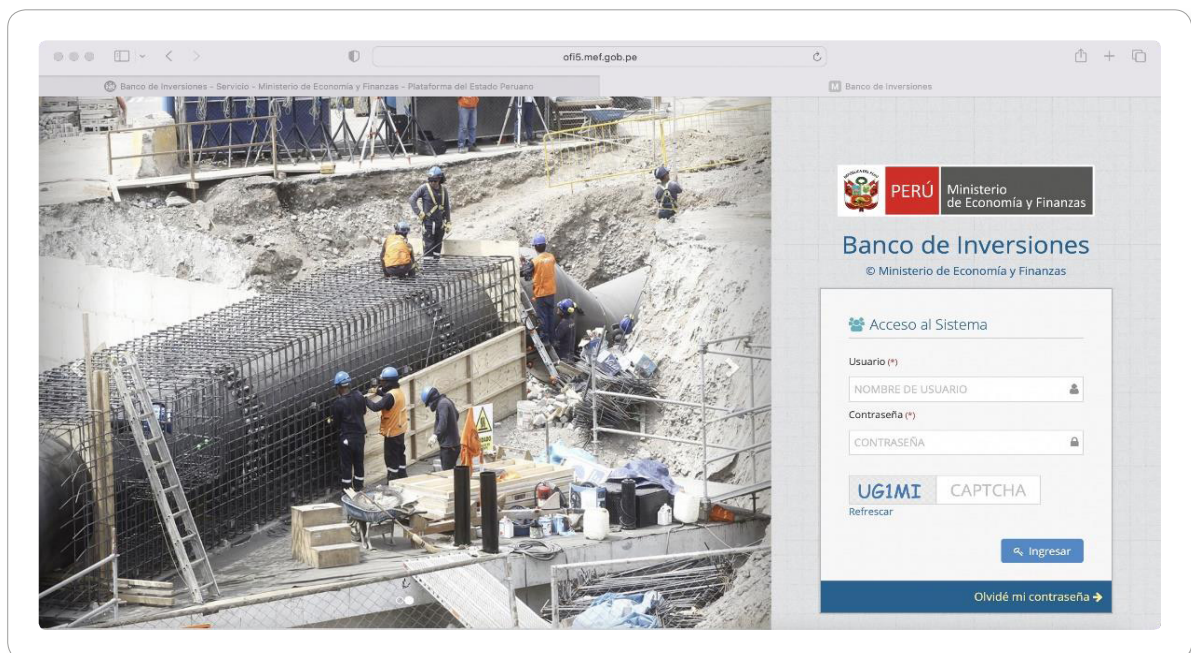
ofi5.mef.gob.pe

Banco de Inversiones - Servicio - Ministerio de Economía y Finanzas - Plataforma del Estado Peruano

Banco de Inversiones

PERÚ Ministerio de Economía y Finanzas

Banco de Inversiones
© Ministerio de Economía y Finanzas

Acceso al Sistema

Usuario (*)
NOMBRE DE USUARIO

Contraseña (*)
CONTRASEÑA

UG1MI CAPTCHA
Refrescar

Ingresar

Olvidé mi contraseña